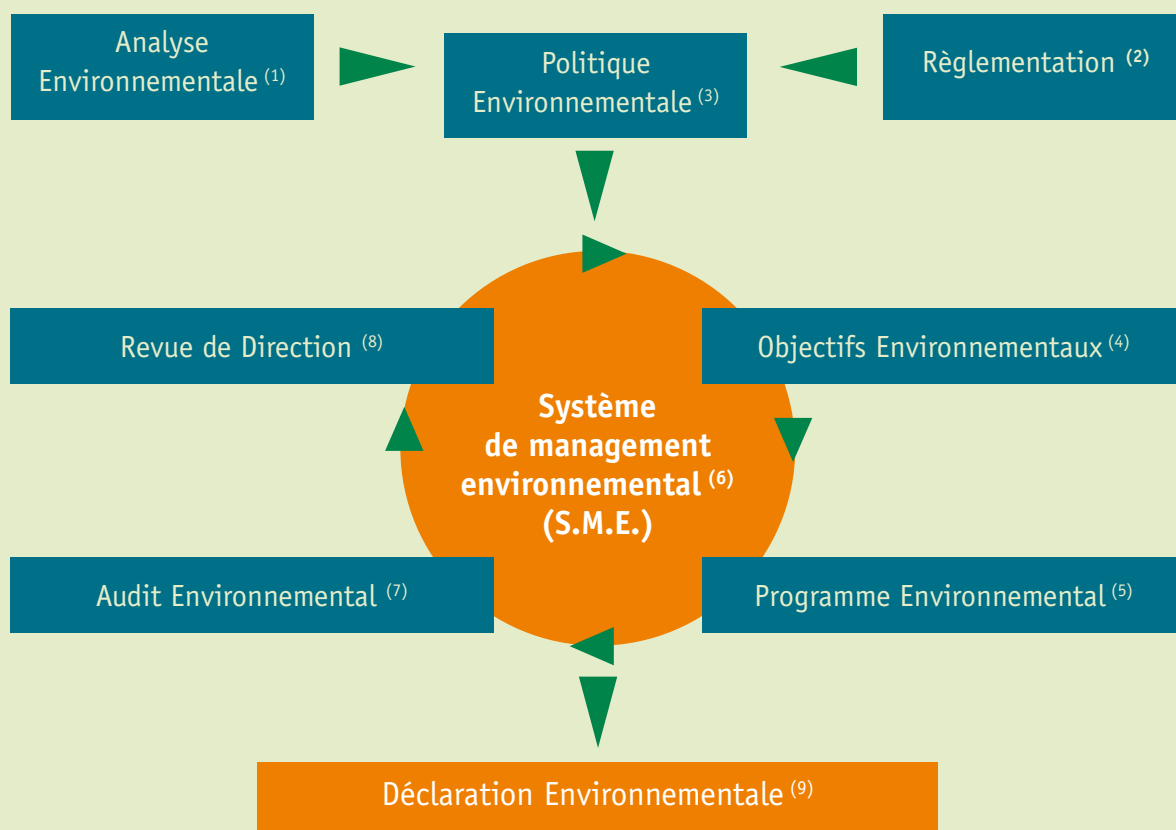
Analyse Environnementale $^{(1)}$

Politique Environnementale $^{(3)}$

Règlementation $^{(2)}$

Revue de Direction $^{(8)}$

Objectifs Environnementaux $^{(4)}$

Système de management environnemental $^{(6)}$ (S.M.E.)

Audit Environnemental $^{(7)}$

Programme Environnemental $^{(5)}$

Déclaration Environnementale $^{(9)}$